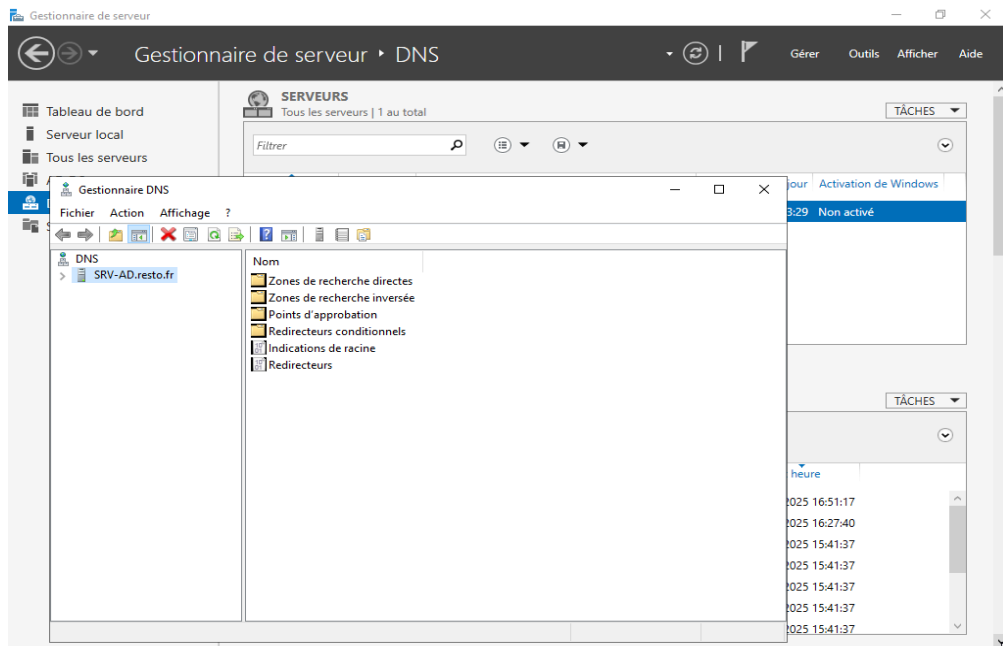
Gestionnaire de serveur

Gestionnaire de serveur ‣ DNS

Gérer Outils Afficher Aide

Tableau de bord
Serveur local
Tous les serveurs
A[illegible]
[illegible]
S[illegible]

SERVEURS
Tous les serveurs | 1 au total

TÂCHES

Filtrer

jour Activation de Windows
3:29 Non activé

TÂCHES

heure
2025 16:51:17
2025 16:27:40
2025 15:41:37
2025 15:41:37
2025 15:41:37
2025 15:41:37
2025 15:41:37

Gestionnaire DNS

Fichier Action Affichage ?

DNS
SRV-AD.resto.fr

Nom
Zones de recherche directes
Zones de recherche inversée
Points d'approbation
Redirecteurs conditionnels
Indications de racine
Redirecteurs